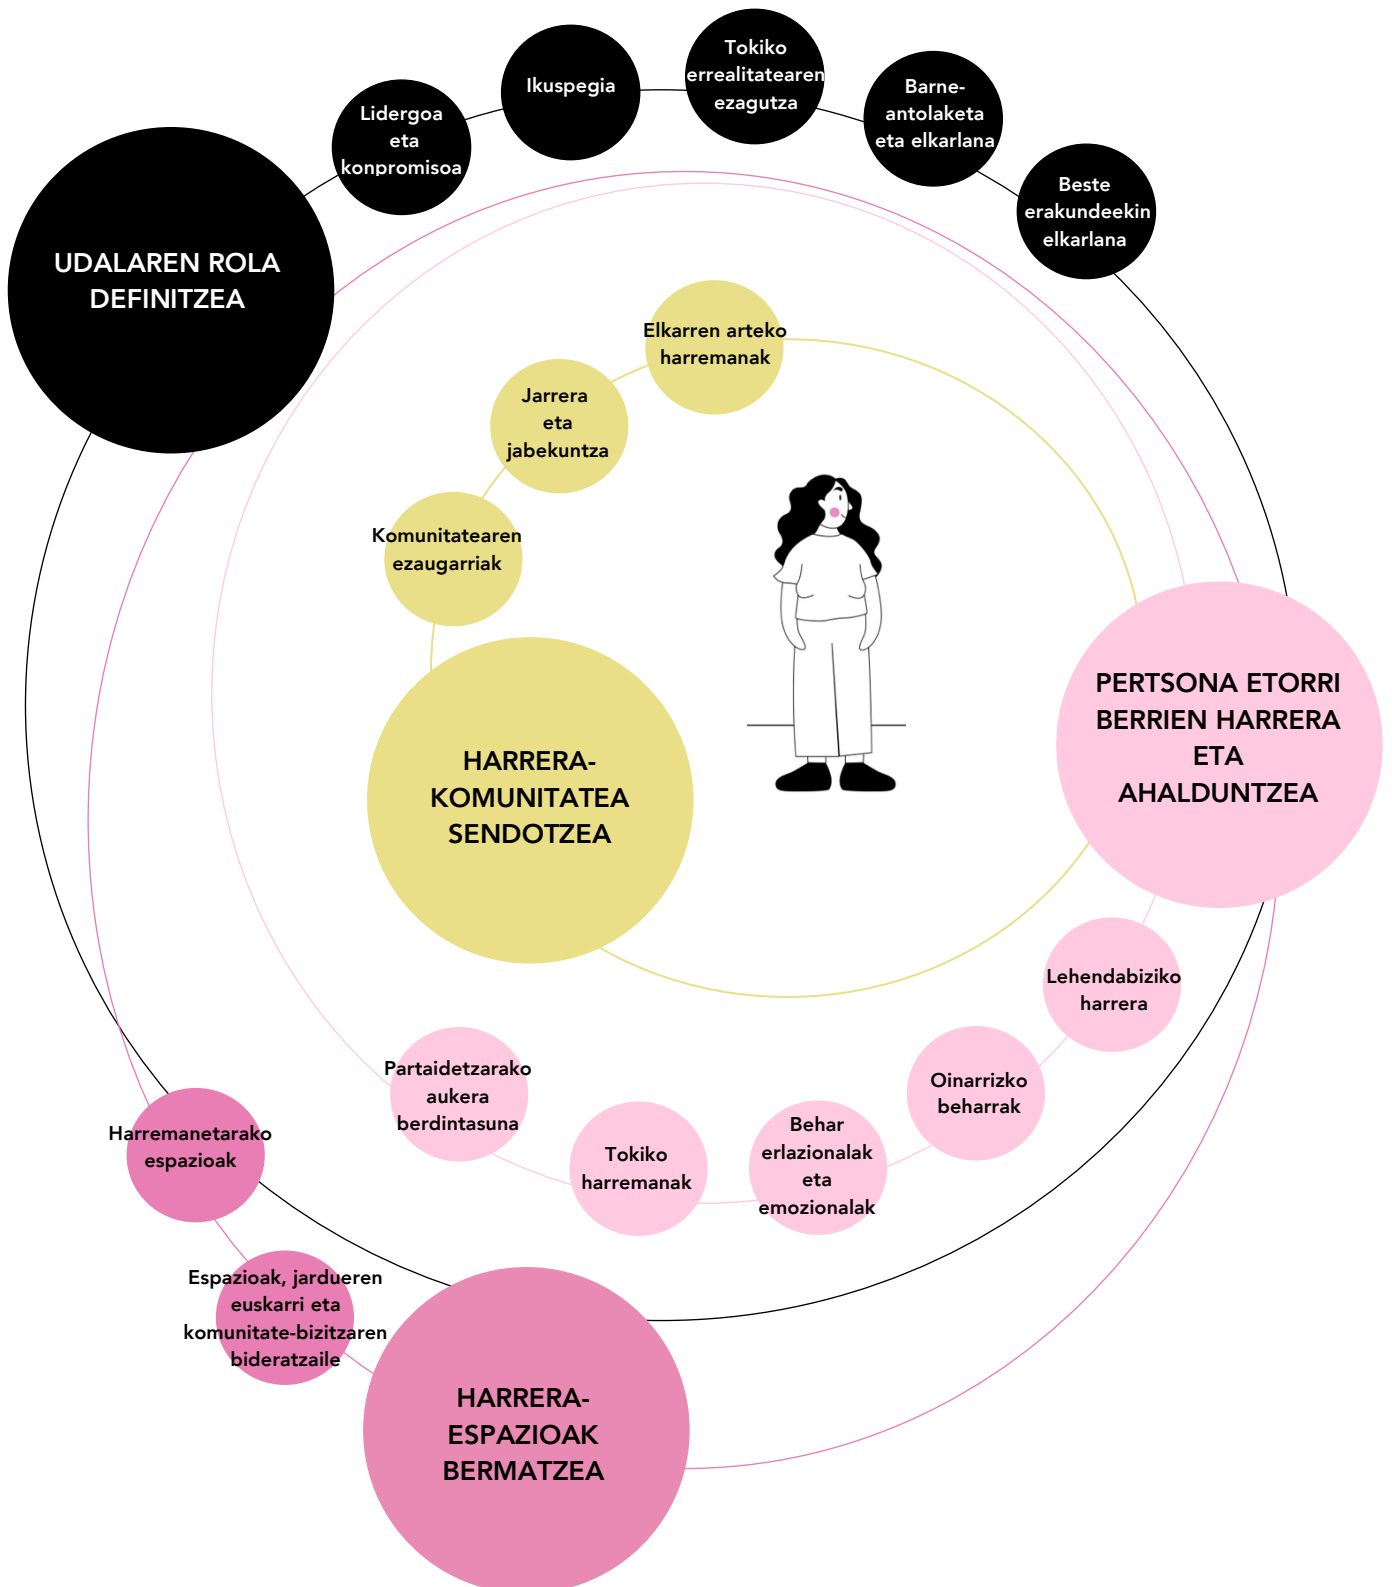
Lidergoa eta konpromisoa

Ikuspegia

Tokiko errealitatearen ezagutza

Barne-antolaketa eta elkarlana

Beste erakundeekin elkarlana

UDALAREN ROLA DEFINITZEA

Elkarren arteko harremanak

Jarrera eta jabekuntza

Komunitatearen ezaugarriak

HARRERA-KOMUNITATEA SENDOTZEA

PERTSONA ETORRI BERRIEN HARRERA ETA AHALDUNTZEA

Lehendabiziko harrera

Oinarrizko beharrak

Behar erlazionalak eta emozionalak

Tokiko harremanak

Partaidetzarako aukera berdintasuna

Harremanetarako espazioak

Espazioak, jardueren euskarri eta komunitate-bizitzaren bideratzaile

HARRERA-ESPAZIOAK BERMATZEA